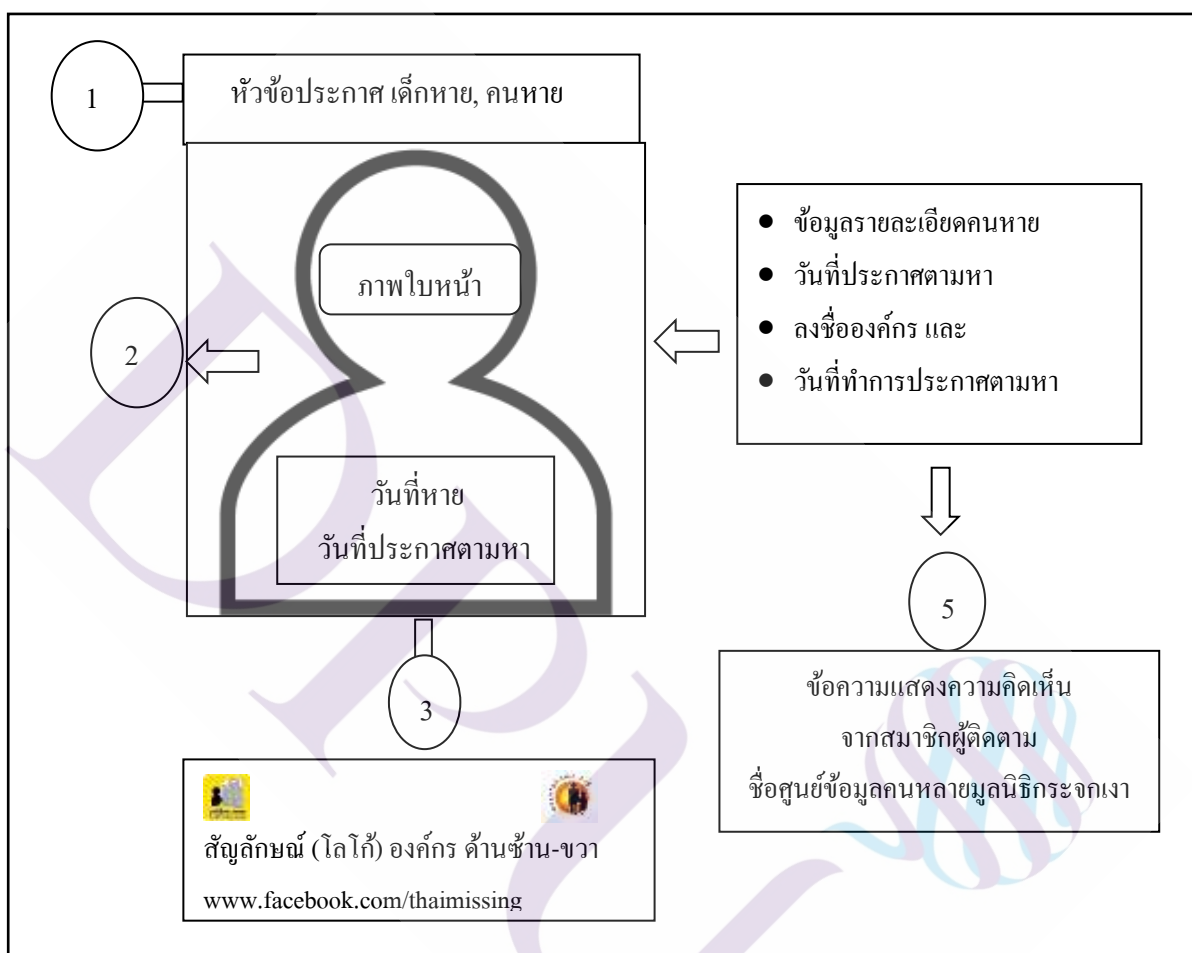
1

หัวข้อประกาศ เด็กหาย, คนหาย

ภาพใบหน้า

2

วันที่หาย
วันที่ประกาศตามหา

- ข้อมูลรายละเอียดคนหาย
- วันที่ประกาศตามหา
- ลงชื่อองค์กร และ
- วันที่ทำการประกาศตามหา

5

3

ข้อความแสดงความคิดเห็น
จากสมาชิกผู้ติดตาม
ชื่อศูนย์ข้อมูลคนหลายมูลนิธิกระจกเงา

สัญลักษณ์ (โลโก้) องค์กร ด้านซ้าน-ขวา

www.facebook.com/thaimissing